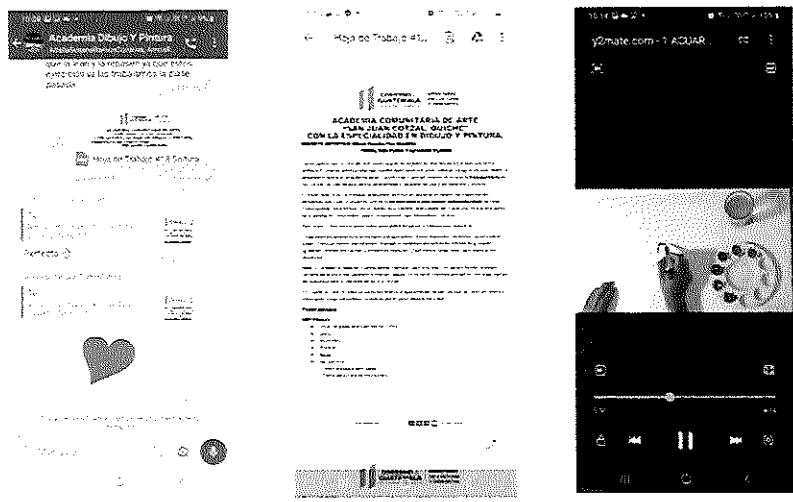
Academia Dibujo Y Pintura

que la lean y la repasen ya que estos empezaremos los trabajos de la clase pasada

Hoja de Trabajo #1 B Pintura

Perfecto

Hoja de Trabajo #1...

ACADEMIA COMUNITARIA DE ARTE
SAN JUAN COTZAL, QUICHE
CON LA ESPECIALIDAD EN DIBUJO Y PINTURA

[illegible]

y2mate.com - 1 ACUAR...